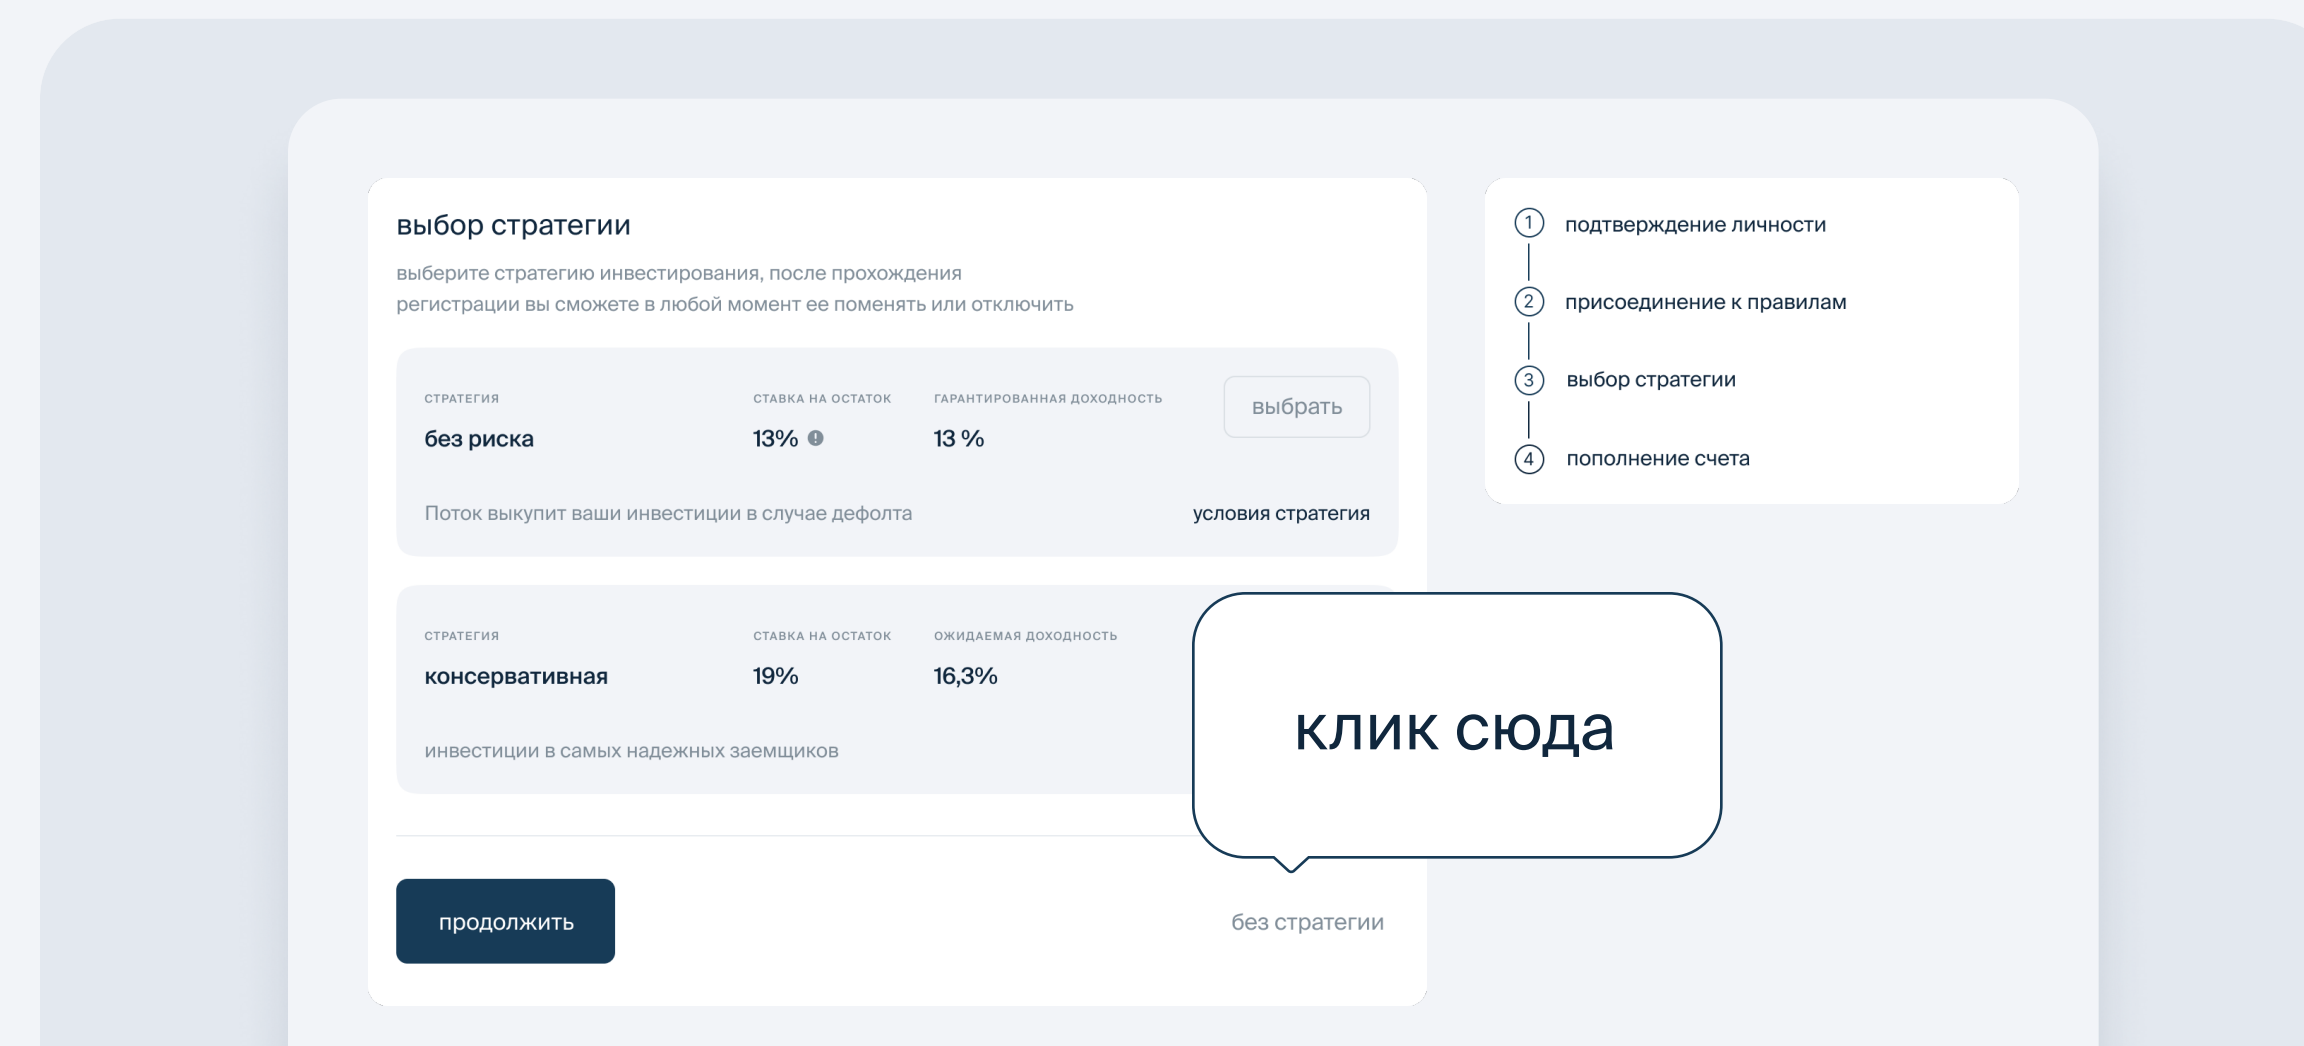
выбор стратегии

выберите стратегию инвестирования, после прохождения регистрации вы сможете в любой момент ее поменять или отключить

| СТРАТЕГИЯ | СТАВКА НА ОСТАТОК | ГАРАНТИРОВАННАЯ ДОХОДНОСТЬ | |
|---|---|---|---|
| без риска | 13% | 13 % | выбрать |

Поток выкупит ваши инвестиции в случае дефолта

условия стратегия

| СТРАТЕГИЯ | СТАВКА НА ОСТАТОК | ОЖИДАЕМАЯ ДОХОДНОСТЬ |
|---|---|---|
| консервативная | 19% | 16,3% |

инвестиции в самых надежных заемщиков

клик сюда

продолжить

без стратегии

1 подтверждение личности
2 присоединение к правилам
3 выбор стратегии
4 пополнение счета